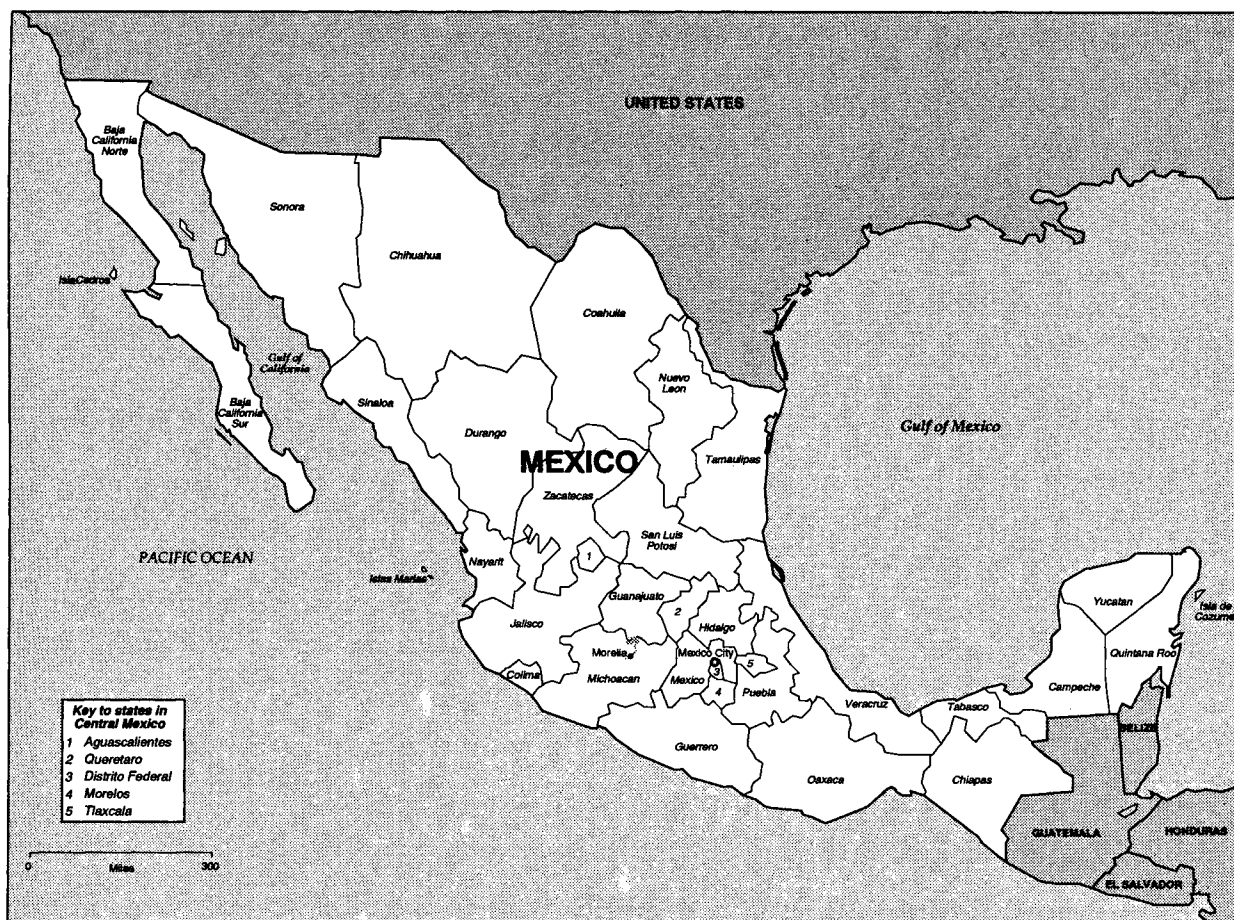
UNITED STATES

Baja California Norte

Sonora

Chihuahua

Isla Cedros

Coahuila

Gulf of California

Nuevo Leon

Baja California Sur

Sinaloa

Durango

Gulf of Mexico

MEXICO

Tamaulipas

Zacatecas

San Luis Potosi

PACIFIC OCEAN

Nayarit

Islas Marias

1

Guanajuato

2

Yucatan

Isla de Cozume

Jalisco

Hidalgo

Morelia

Mexico City

5

Quintana Roo

3

Colima

Michoacan

Mexico

4

Puebla

Campeche

Veracruz

Tabasco

BELIZE

Guerrero

Oaxaca

Chiapas

GUATEMALA

HONDURAS

EL SALVADOR

Key to states in Central Mexico
1 Aguascalientes
2 Queretaro
3 Distrito Federal
4 Morelos
5 Tlaxcala

0 Miles 300